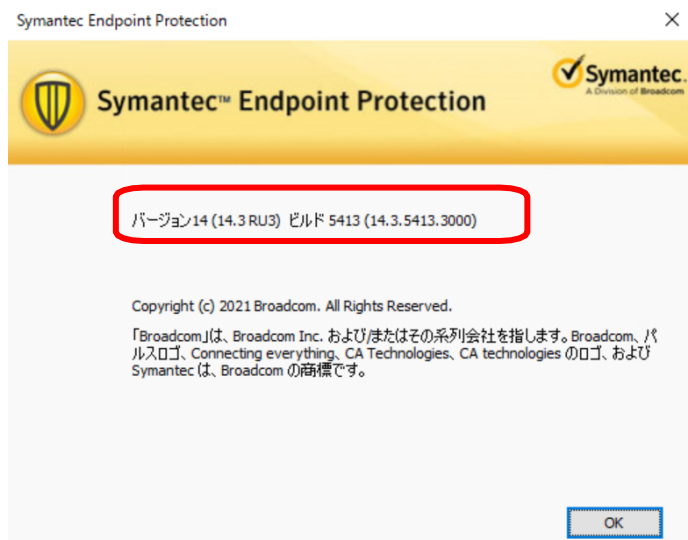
Symantec Endpoint Protection

Symantec™ Endpoint Protection

Symantec.
A Division of Broadcom

バージョン14 (14.3 RU3) ビルド 5413 (14.3.5413.3000)

Copyright (c) 2021 Broadcom. All Rights Reserved.

「Broadcom」は、Broadcom Inc. および/またはその系列会社を指します。Broadcom、パルスロゴ、Connecting everything、CA Technologies、CA technologies のロゴ、および Symantec は、Broadcom の商標です。

OK